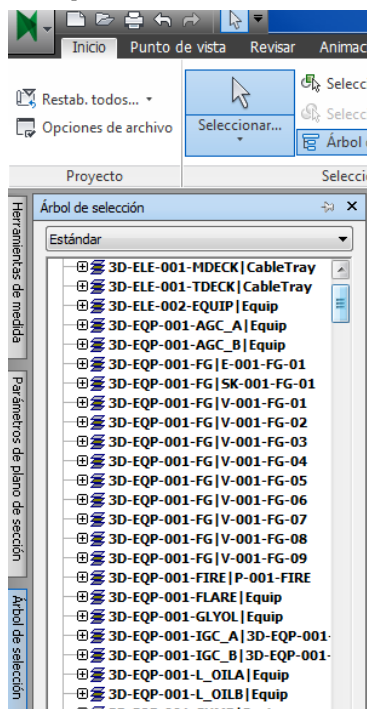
Inicio Punto de vista Revisar Animac

Restab. todos... ▾
Opciones de archivo
Proyecto

Seleccionar...
Selecc
Selecc
Árbol
Selecci

Herramientas de medida
Parámetros de plano de sección
Árbol de selección

Árbol de selección
Estándar
3D-ELE-001-MDECK|CableTray
3D-ELE-001-TDECK|CableTray
3D-ELE-002-EQUIP|Equip
3D-EQP-001-AGC_A|Equip
3D-EQP-001-AGC_B|Equip
3D-EQP-001-FG|E-001-FG-01
3D-EQP-001-FG|SK-001-FG-01
3D-EQP-001-FG|V-001-FG-01
3D-EQP-001-FG|V-001-FG-02
3D-EQP-001-FG|V-001-FG-03
3D-EQP-001-FG|V-001-FG-04
3D-EQP-001-FG|V-001-FG-05
3D-EQP-001-FG|V-001-FG-06
3D-EQP-001-FG|V-001-FG-07
3D-EQP-001-FG|V-001-FG-08
3D-EQP-001-FG|V-001-FG-09
3D-EQP-001-FIRE|P-001-FIRE
3D-EQP-001-FLARE|Equip
3D-EQP-001-GLYOL|Equip
3D-EQP-001-IGC_A|3D-EQP-001-
3D-EQP-001-IGC_B|3D-EQP-001-
3D-EQP-001-L_OILA|Equip
3D-EQP-001-L_OILB|Equip